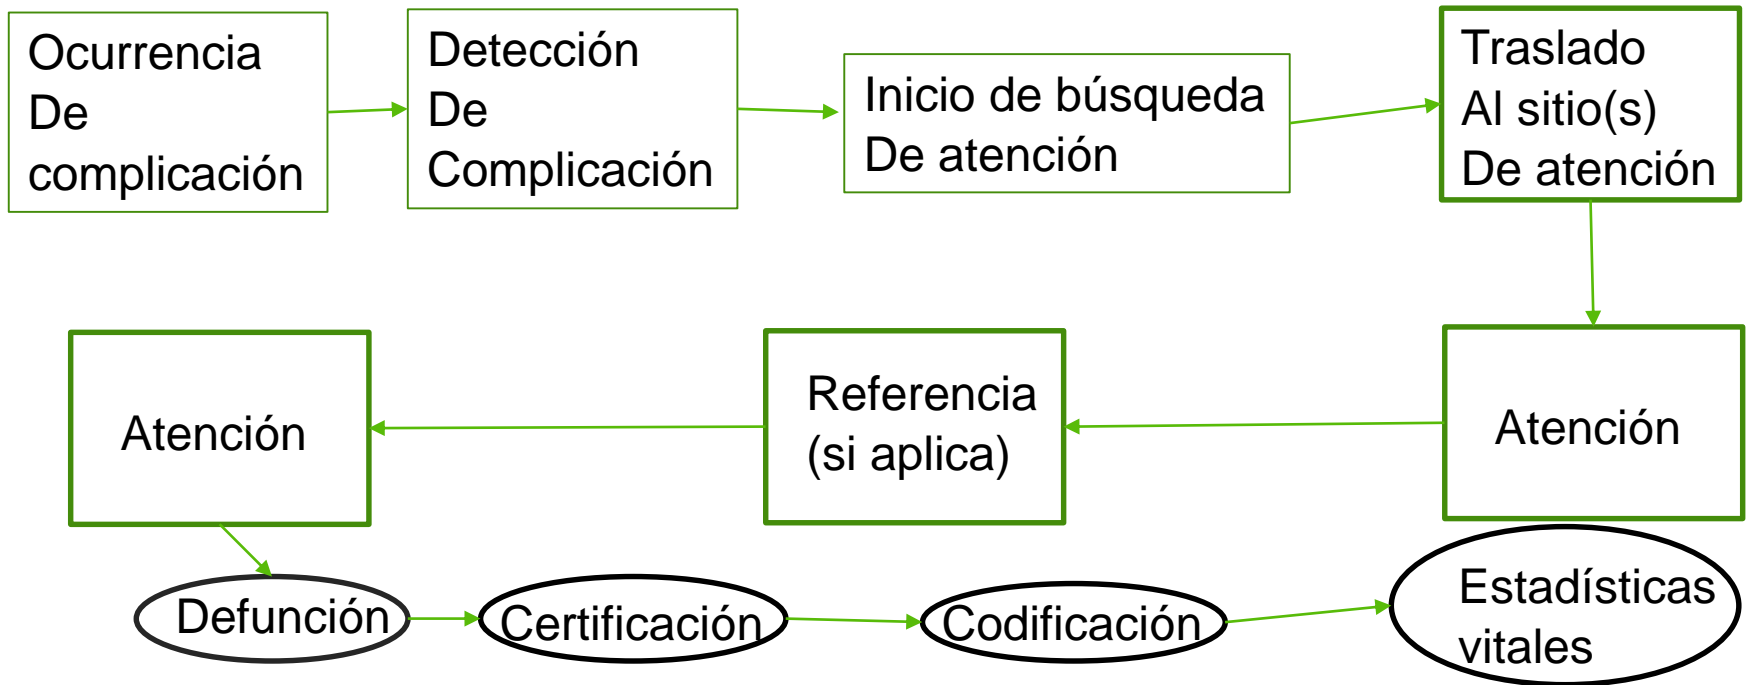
Ocurrencia De complicación

Detección De Complicación

Inicio de búsqueda De atención

Traslado Al sitio(s) De atención

Atención

Referencia (si aplica)

Atención

Defunción

Certificación

Codificación

Estadísticas vitales